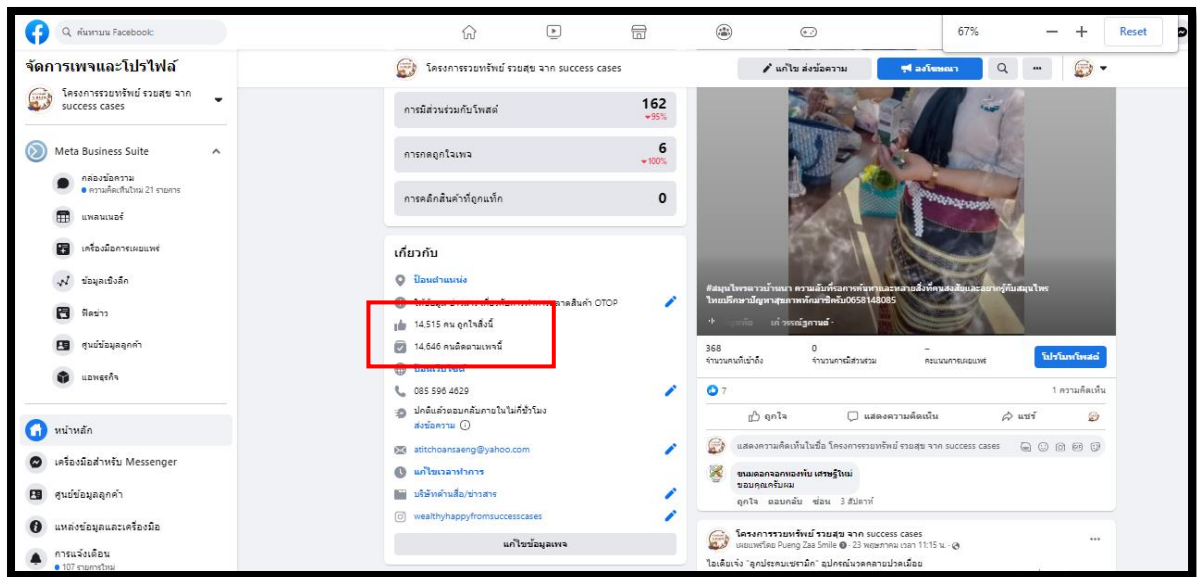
ค้นหาบน Facebook

67%
Reset

จัดการเพจและโปรไฟล์

โครงการรวยทรัพย์ รวยสุข จาก success cases

Meta Business Suite

กล่องข้อความ
ความคิดเห็นใหม่ 21 รายการ

แพลนเนอร์

เครื่องมือการเผยแพร่

ข้อมูลเชิงลึก

ฟีดข่าว

ศูนย์ข้อมูลลูกค้า

แอพธุรกิจ

หน้าหลัก

เครื่องมือสำหรับ Messenger

ศูนย์ข้อมูลลูกค้า

แหล่งข้อมูลและเครื่องมือ

การแจ้งเตือน
107 รายการใหม่

โครงการรวยทรัพย์ รวยสุข จาก success cases

แก้ไข ส่งข้อความ
ลงโฆษณา

การมีส่วนร่วมกับโพสต์ 162 ▾95%

การกดถูกใจเพจ 6 ▾100%

การคลิกสินค้าที่ถูกแท็ก 0

เกี่ยวกับ

ป้อนตำแหน่ง

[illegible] สินค้า OTOP

14,515 คน ถูกใจสิ่งนี้

14,646 คนติดตามเพจนี้

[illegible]

085 596 4629

ปกติแล้วตอบกลับภายในไม่กี่ชั่วโมง
ส่งข้อความ

atitchoansaeng@yahoo.com

แก้ไขเวลาทำการ

บริษัทด้านสื่อ/ข่าวสาร

wealthyhappyfromsuccesscases

แก้ไขข้อมูลเพจ

#สมุนไพรดาวบ้านนา ความลับที่รอการพัฒนาและหลายสิ่งที่คนสงสัยและอยากรู้กับสมุนไพร ไทยปรึกษาปัญหาสุขภาพทักมาที่ครับ0658148085

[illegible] วรรณฐิกานต์

368
จำนวนคนที่เข้าถึง

0
จำนวนการมีส่วนร่วม

–
คะแนนการเผยแพร่

โปรโมทโพสต์

7

1 ความคิดเห็น

ถูกใจ
แสดงความคิดเห็น
แชร์

แสดงความคิดเห็นในชื่อ โครงการรวยทรัพย์ รวยสุข จาก success cases

ขนมดอกจอกทองพับ เศรษฐีใหม่
ขอบคุณครับผม
ถูกใจ ตอบกลับ ซ่อน 3 สัปดาห์

โครงการรวยทรัพย์ รวยสุข จาก success cases
เผยแพร่โดย Pueng Zaa Smile · 23 พฤษภาคม เวลา 11:15 น.

ไอเดียเจ๋ง "ลูกประคบเซรามิก" อุปกรณ์นวดคลายปวดเมื่อย